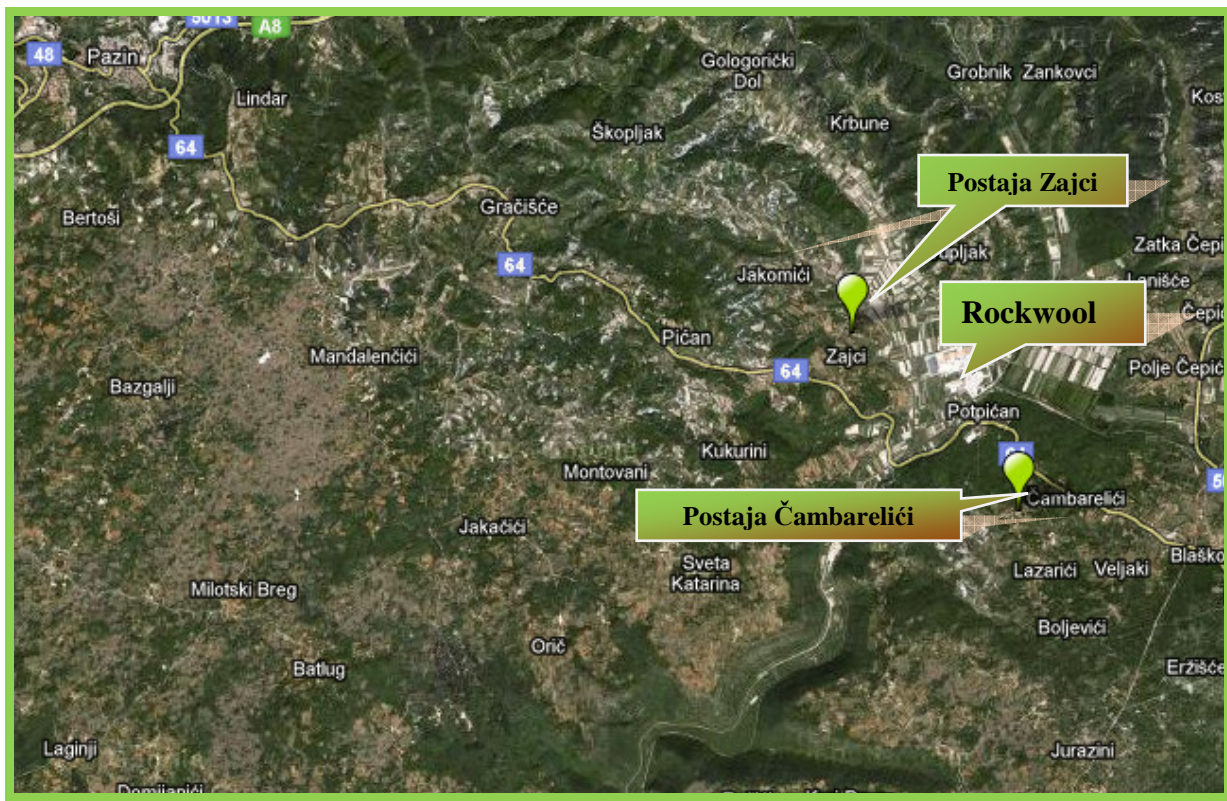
5013
A8
48
Pazin
Lindar
Gologorički Dol
Grobnik Zankovci
Kos
Škopljak
Krbune
64
Postaja Zajci
Bertoši
Gračišće
Zatka Čepi
64
Jakomići
upljak
Lanišće
Rockwool
Čepić
Pićan
Zajci
Polje Čepić
Mandalenčići
64
Bazgalji
Potpićan
Kukurini
Montovani
Čambarelići
Postaja Čambarelići
5
Jakačići
Blaško
Sveta Katarina
Lazarići
Veljaki
Milotski Breg
Boljevići
Orič
Batlug
Eržišće
Laginji
Jurazini
Domjanići